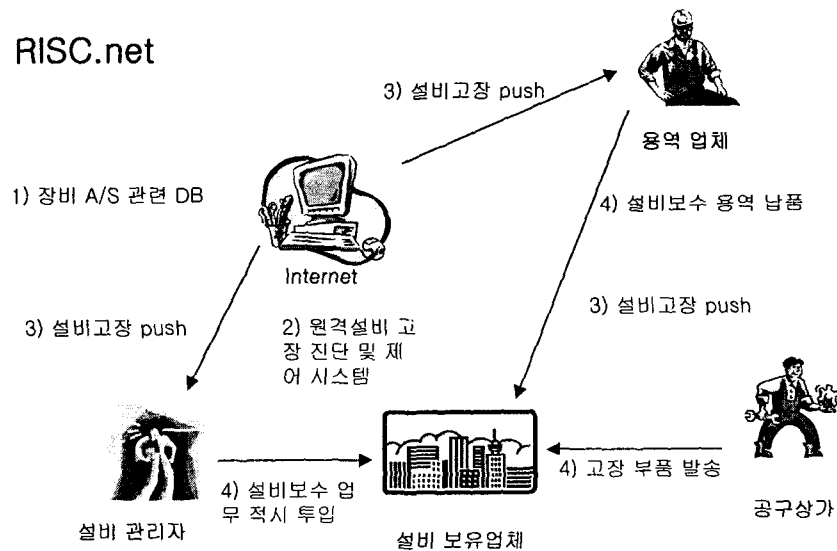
RISC.net

3) 설비고장 push

용역 업체

1) 장비 A/S 관련 DB

Internet

4) 설비보수 용역 납품

3) 설비고장 push

2) 원격설비 고장 진단 및 제어 시스템

3) 설비고장 push

4) 설비보수 업무 적시 투입

4) 고장 부품 발송

설비 관리자

설비 보유업체

공구상가